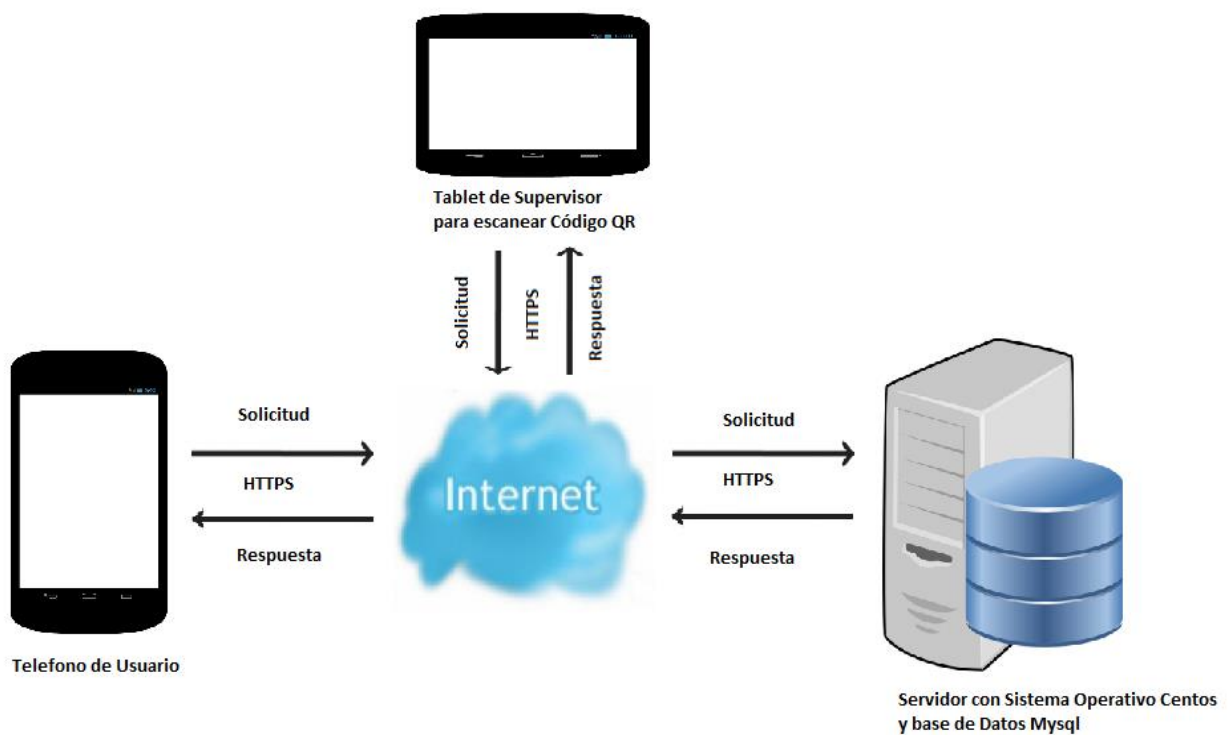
Tablet de Supervisor para escanear Código QR

Solicitud

HTTPS

Respuesta

Solicitud

HTTPS

Respuesta

Internet

Solicitud

HTTPS

Respuesta

Telefono de Usuario

Servidor con Sistema Operativo Centos y base de Datos Mysql